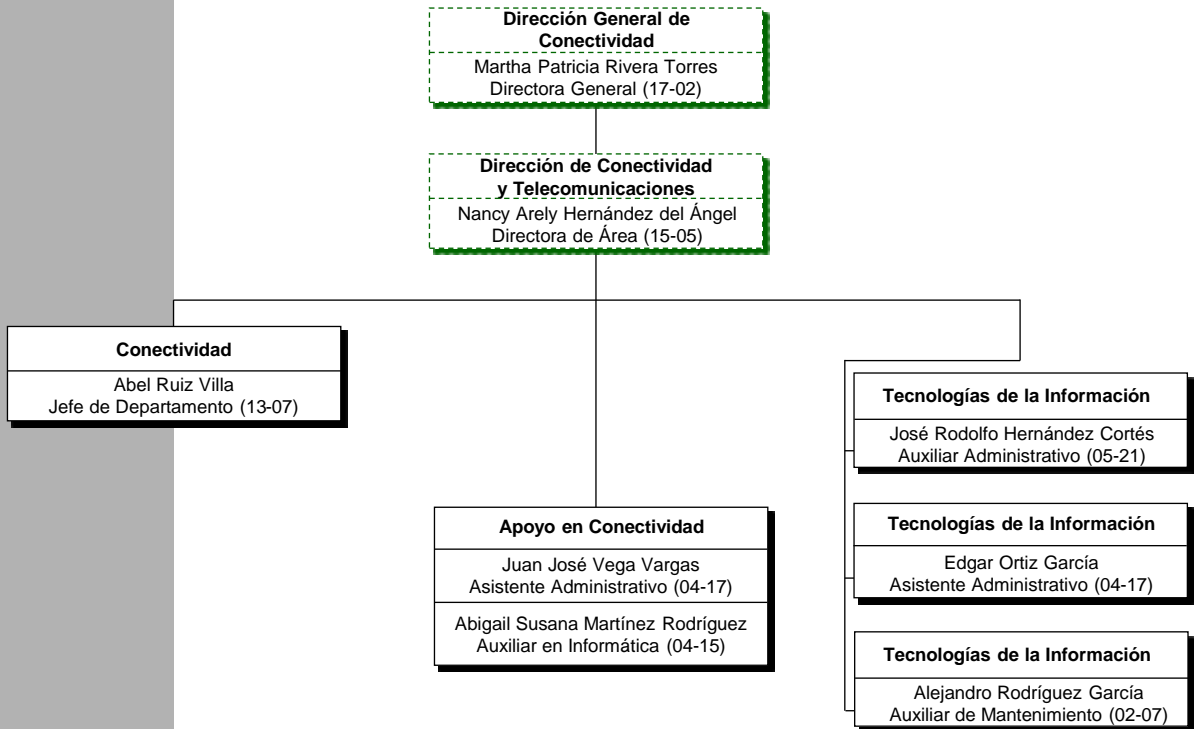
Dirección General de Conectividad
Martha Patricia Rivera Torres
Directora General (17-02)

Dirección de Conectividad y Telecomunicaciones
Nancy Arely Hernández del Ángel
Directora de Área (15-05)

Conectividad
Abel Ruiz Villa
Jefe de Departamento (13-07)

Apoyo en Conectividad
Juan José Vega Vargas
Asistente Administrativo (04-17)
Abigail Susana Martínez Rodríguez
Auxiliar en Informática (04-15)

Tecnologías de la Información
José Rodolfo Hernández Cortés
Auxiliar Administrativo (05-21)

Tecnologías de la Información
Edgar Ortiz García
Asistente Administrativo (04-17)

Tecnologías de la Información
Alejandro Rodríguez García
Auxiliar de Mantenimiento (02-07)